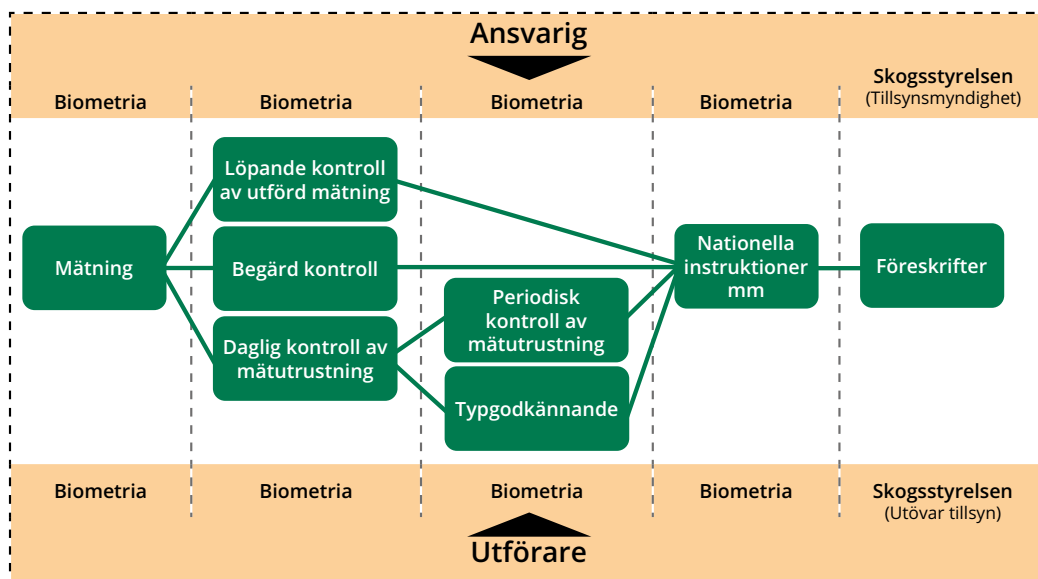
Ansvarig

Biometria

Biometria

Biometria

Biometria

Skogsstyrelsen
(Tillsynsmyndighet)

Mätning

Löpande kontroll av utförd mätning

Begärd kontroll

Daglig kontroll av mätutrustning

Periodisk kontroll av mätutrustning

Typgodkännande

Nationella instruktioner mm

Föreskrifter

Biometria

Biometria

Biometria

Biometria

Skogsstyrelsen
(Utövar tillsyn)

Utförare